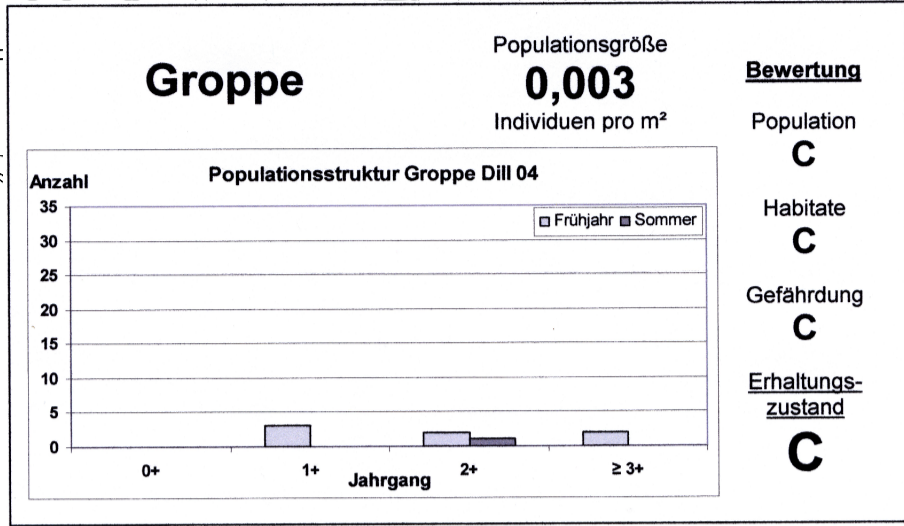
Groppe

Populationsgröße
0,003
Individuen pro m²

Bewertung

Population
C

Habitate
C

Gefährdung
C

Erhaltungszustand
C

Populationsstruktur Groppe Dill 04

Anzahl
35
30
25
20
15
10
5
0

□ Frühjahr ■ Sommer

0+
1+
2+
≥ 3+
Jahrgang